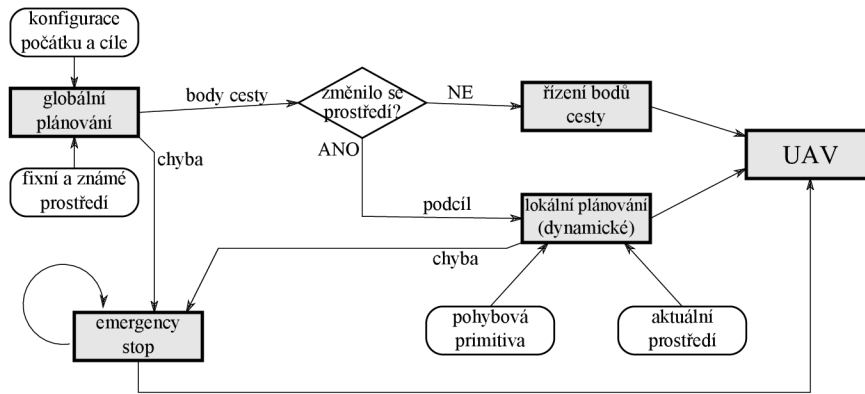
konfigurace počátku a cíle

globální plánování

body cesty

změnilo se prostředí?

NE

řízení bodů cesty

UAV

chyba

ANO

fixní a známé prostředí

podcíl

lokální plánování (dynamické)

chyba

emergency stop

pohybová primitiva

aktuální prostředí